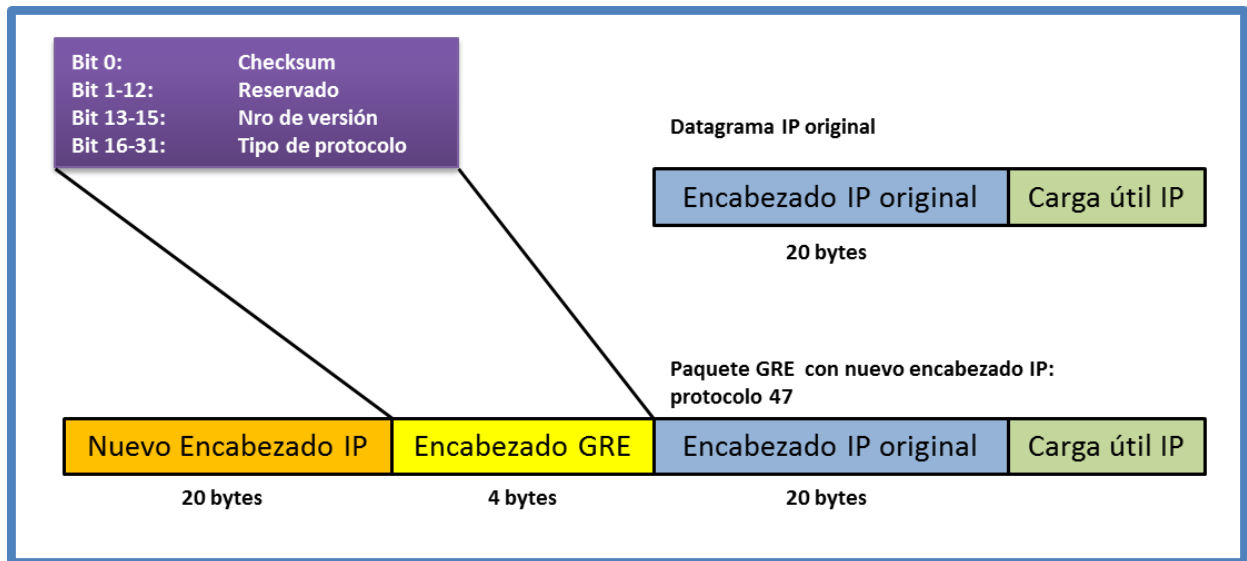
| Bit 0: | Checksum |
|---|---|
| Bit 1-12: | Reservado |
| Bit 13-15: | Nro de versión |
| Bit 16-31: | Tipo de protocolo |

Datagrama IP original

Encabezado IP original | Carga útil IP

20 bytes

Paquete GRE con nuevo encabezado IP: protocolo 47

Nuevo Encabezado IP | Encabezado GRE | Encabezado IP original | Carga útil IP

20 bytes

4 bytes

20 bytes